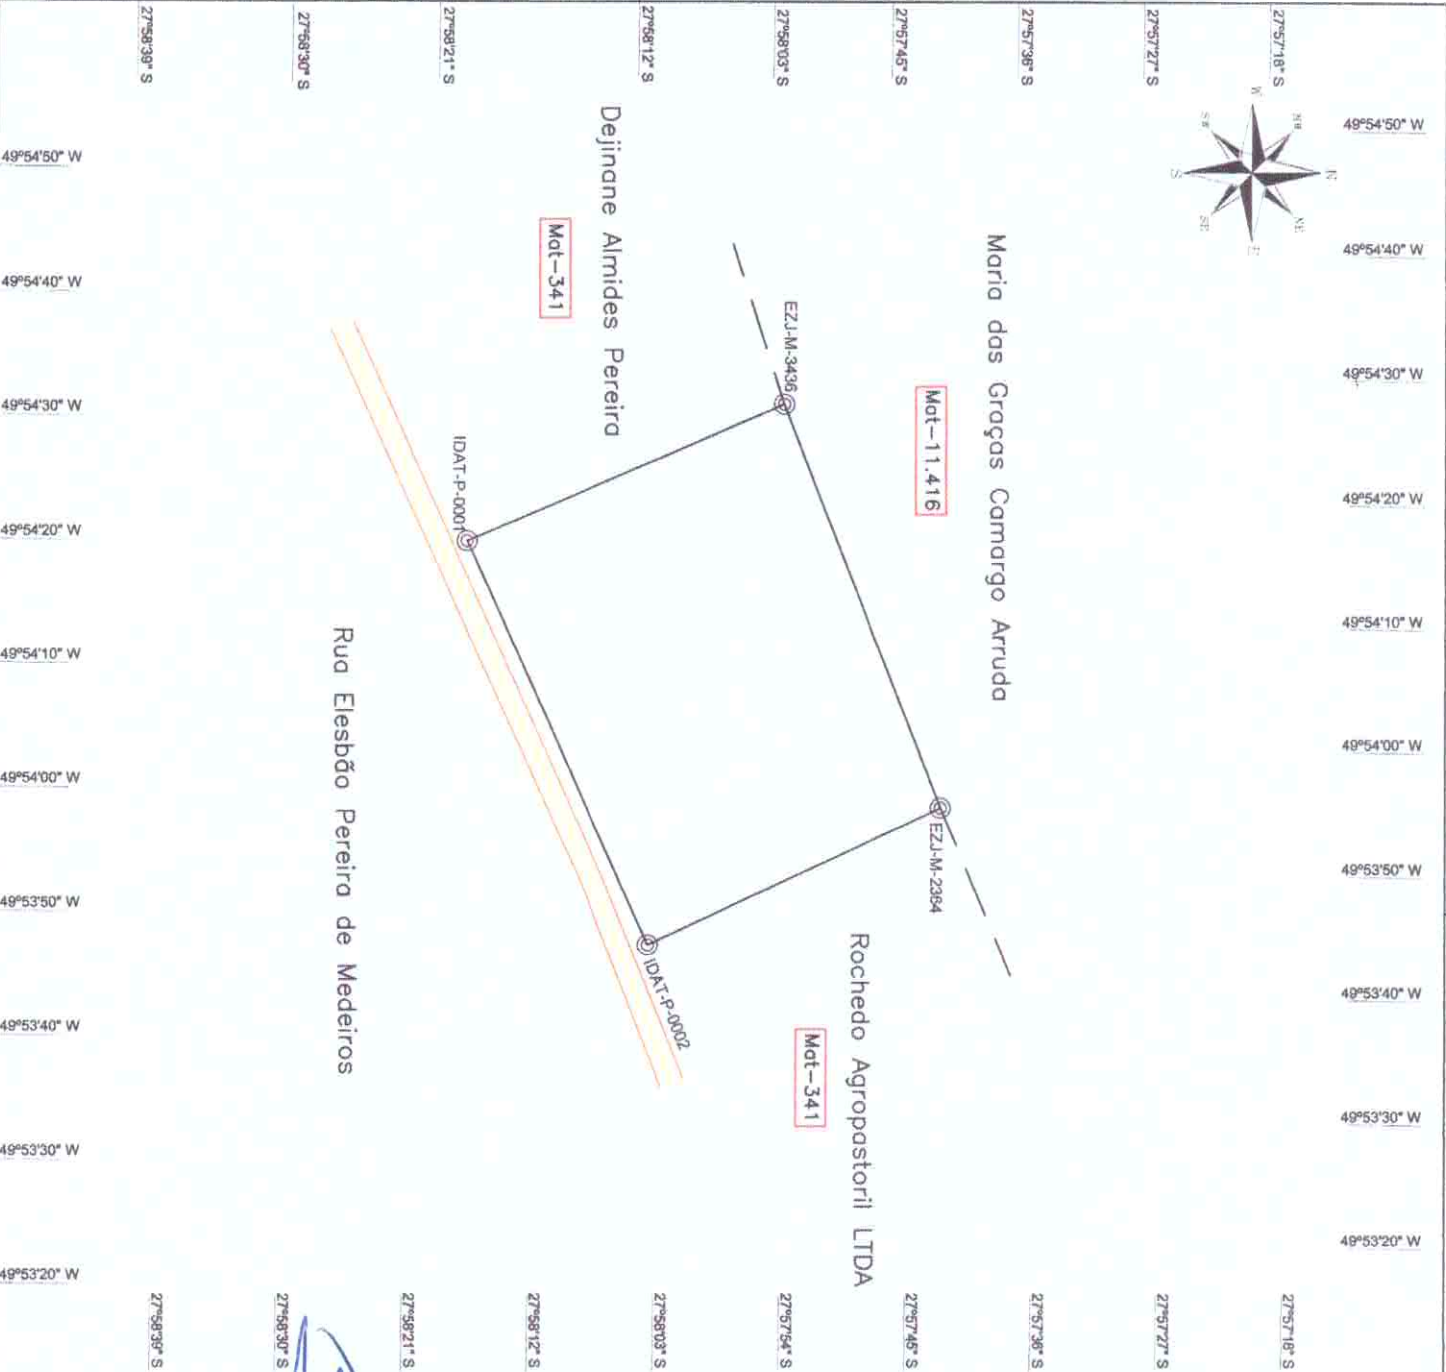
27°58'39" S
27°58'30" S
27°58'21" S
27°58'12" S
27°58'03" S
27°57'45" S
27°57'36" S
27°57'27" S
27°57'18" S

N
NE
E
SE
S
SO
O
NO

49°54'50" W
49°54'40" W
49°54'30" W
49°54'20" W
49°54'10" W
49°54'00" W
49°53'50" W
49°53'40" W
49°53'30" W
49°53'20" W

Dejinane Almides Pereira

Mat-341

Maria das Graças Camargo Arruda

Mat-11.416

EZJ-M-3436

IDAT-P-0001

EZJ-M-2364

IDAT-P-0002

Rua Elesbão Pereira de Medeiros

Rochedo Agropastoril LTDA

Mat-341

49°54'50" W
49°54'40" W
49°54'30" W
49°54'20" W
49°54'10" W
49°54'00" W
49°53'50" W
49°53'40" W
49°53'30" W
49°53'20" W

27°58'39" S
27°58'30" S
27°58'21" S
27°58'12" S
27°58'03" S
27°57'54" S
27°57'45" S
27°57'36" S
27°57'27" S
27°57'18" S